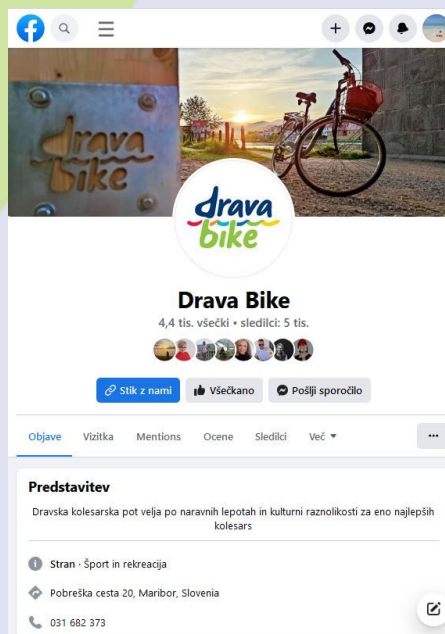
drava bike

drava bike

Drava Bike

4,4 tis. všečki • sledilci: 5 tis.

Stik z nami
Všečkano
Pošlji sporočilo

Objave
Vizitka
Mentions
Ocene
Sledilci
Več ▾
...

Predstavitev

Dravska kolesarska pot velja po naravnih lepotah in kulturni raznolikosti za eno najlepših kolesars

Stran · Šport in rekreacija

Pobreška cesta 20, Maribor, Slovenia

031 682 373